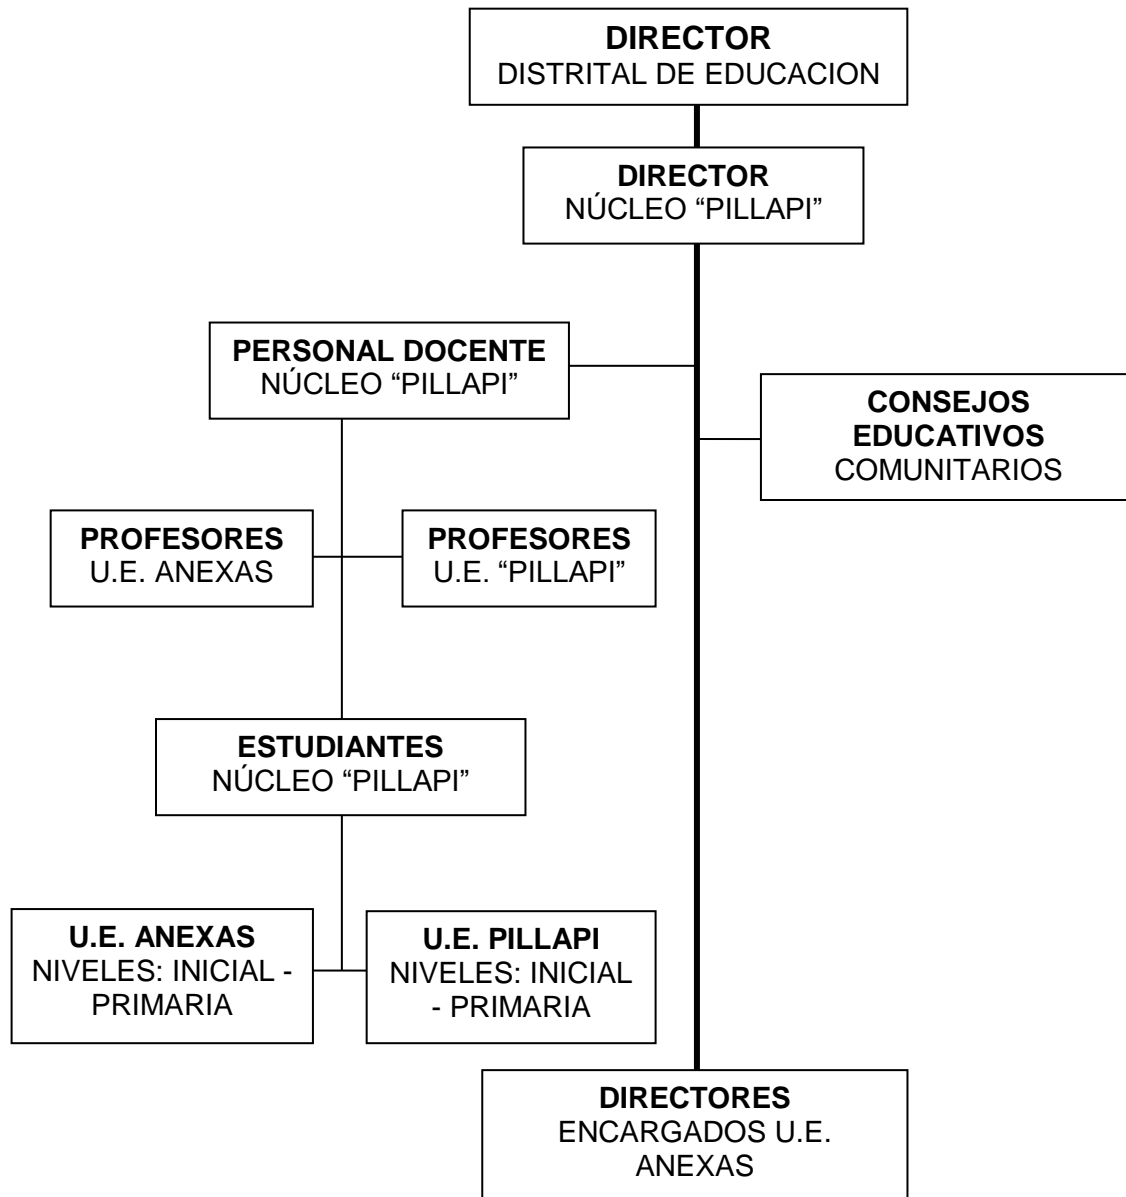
**DIRECTOR**
DISTRITAL DE EDUCACION

**DIRECTOR**
NÚCLEO "PILLAPI"

**PERSONAL DOCENTE**
NÚCLEO "PILLAPI"

**CONSEJOS EDUCATIVOS**
COMUNITARIOS

**PROFESORES**
U.E. ANEXAS

**PROFESORES**
U.E. "PILLAPI"

**ESTUDIANTES**
NÚCLEO "PILLAPI"

**U.E. ANEXAS**
NIVELES: INICIAL - PRIMARIA

**U.E. PILLAPI**
NIVELES: INICIAL - PRIMARIA

**DIRECTORES**
ENCARGADOS U.E. ANEXAS